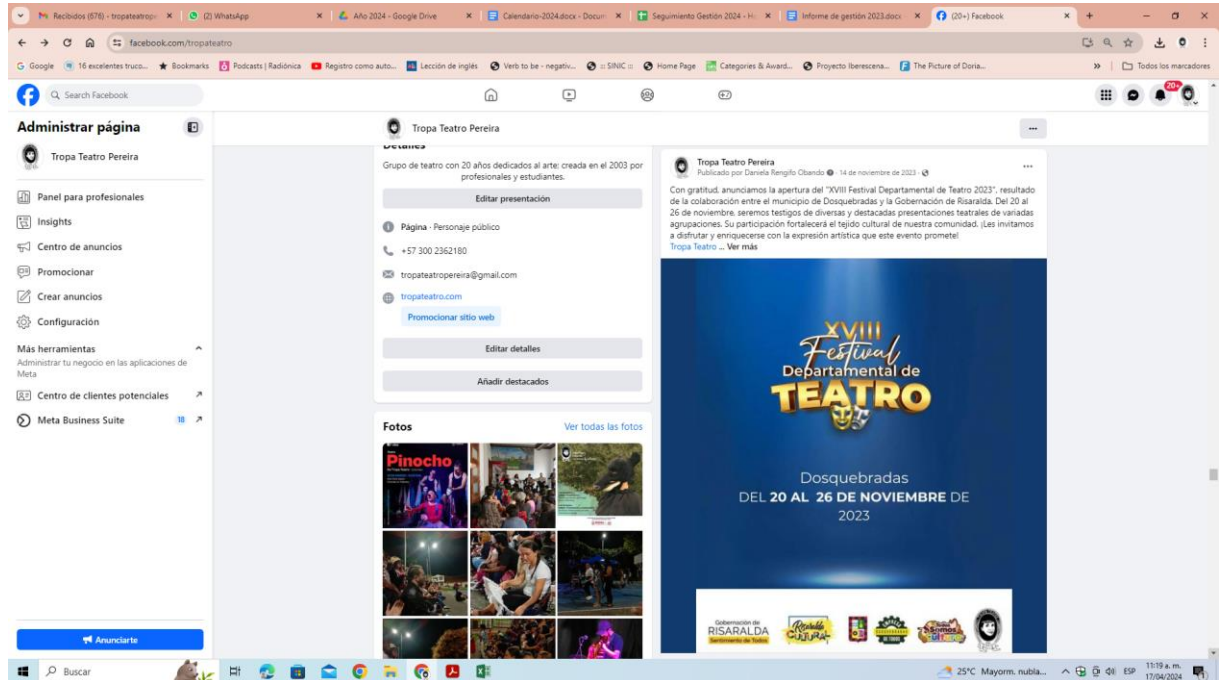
Recibidos (678) - tropateatrop | (2) WhatsApp | Año 2024 - Google Drive | Calendario-2024.docx - Docum | Seguimiento Gestión 2024 - H | Informe de gestión 2023.docx | (20+) Facebook

facebook.com/tropateatro

Google | 16 excelentes truco... | Bookmarks | Podcasts | Radiónica | Registro como auto... | Lección de inglés | Verb to be - negativ... | :: SINIC :: | Home Page | Categories & Award... | Proyecto Iberescena... | The Picture of Doria... | Todos los marcadores

Search Facebook

20+

Administrar página

Tropa Teatro Pereira

Panel para profesionales

Insights

Centro de anuncios

Promocionar

Crear anuncios

Configuración

Más herramientas

Administrar tu negocio en las aplicaciones de Meta

Centro de clientes potenciales

Meta Business Suite 10

Anunciarte

Tropa Teatro Pereira

Detalles

Grupo de teatro con 20 años dedicados al arte: creada en el 2003 por profesionales y estudiantes.

Editar presentación

Página · Personaje público

+57 300 2362180

tropateatropereira@gmail.com

tropateatro.com

Promocionar sitio web

Editar detalles

Añadir destacados

Fotos

Ver todas las fotos

Pinocho

Tropa Teatro Pereira

Publicado por Daniela Rengifo Obando · 14 de noviembre de 2023 ·

Con gratitud, anunciamos la apertura del "XVIII Festival Departamental de Teatro 2023", resultado de la colaboración entre el municipio de Dosquebradas y la Gobernación de Risaralda. Del 20 al 26 de noviembre, seremos testigos de diversas y destacadas presentaciones teatrales de variadas agrupaciones. Su participación fortalecerá el tejido cultural de nuestra comunidad. ¡Les invitamos a disfrutar y enriquecerse con la expresión artística que este evento promete!

Tropa Teatro ... Ver más

XVIII Festival Departamental de TEATRO

Dosquebradas

DEL 20 AL 26 DE NOVIEMBRE DE 2023

Gobernación de RISARALDA Sentimiento de Todos

Risaralda Cultural

Buscar

25°C Mayorm. nubla... ESP 11:19 a. m. 17/04/2024